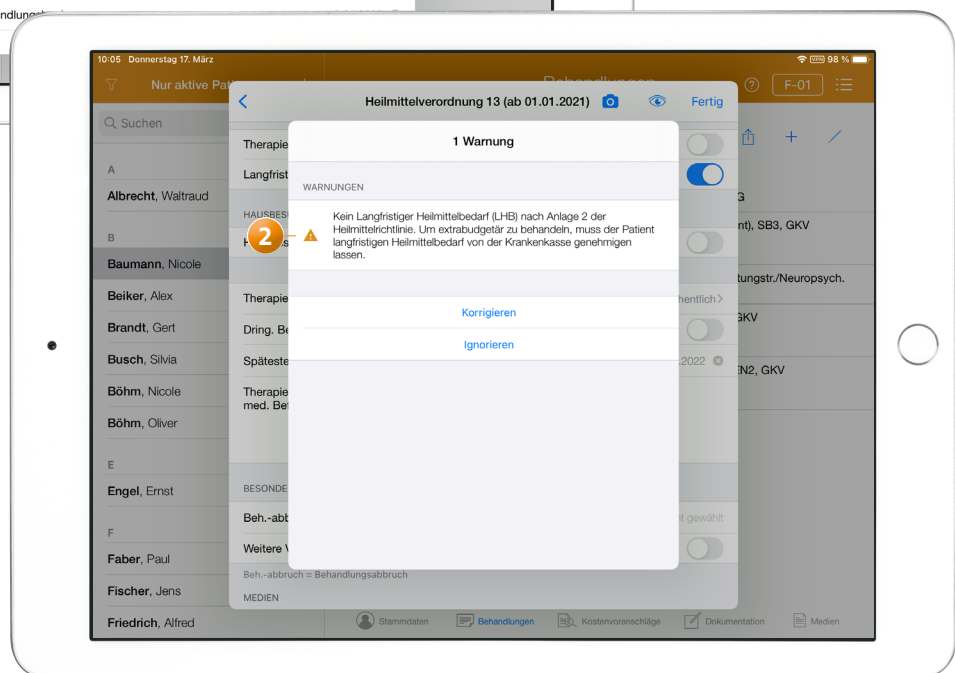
ndlungsb

10:05 Donnerstag 17. März

98 %

Nur aktive Pat

Behandlungen

F-01

Suchen

A

Albrecht, Waltraud

B

Baumann, Nicole

Beiker, Alex

Brandt, Gert

Busch, Silvia

Böhm, Nicole

Böhm, Oliver

E

Engel, Ernst

F

Faber, Paul

Fischer, Jens

Friedrich, Alfred

Heilmittelverordnung 13 (ab 01.01.2021)

Fertig

Therapie

Langfrist

HAUSBES

H s

Therapie

hentlich

Dring. Be

Späteste

.2022

Therapie med. Bet

BESONDE

Beh.-abb

t gewählt

Weitere V

Beh.-abbruch = Behandlungsabbruch

MEDIEN

G

nt), SB3, GKV

tungstr./Neuropsych.

GKV

N2, GKV

1 Warnung

WARNUNGEN

Kein Langfristiger Heilmittelbedarf (LHB) nach Anlage 2 der Heilmittelrichtlinie. Um extrabudgetär zu behandeln, muss der Patient langfristigen Heilmittelbedarf von der Krankenkasse genehmigen lassen.

2

Korrigieren

Ignorieren

Stammdaten

Behandlungen

Kostenvoranschläge

Dokumentation

Medien